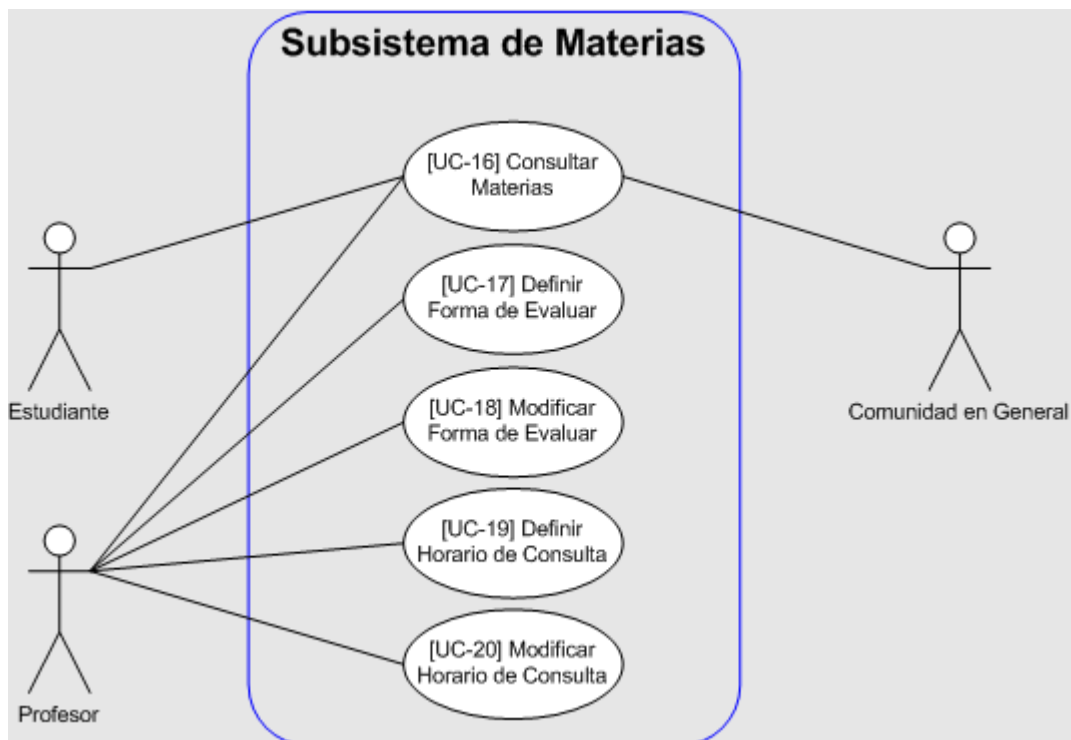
Subsistema de Materias

[UC-16] Consultar Materias

[UC-17] Definir Forma de Evaluar

[UC-18] Modificar Forma de Evaluar

[UC-19] Definir Horario de Consulta

[UC-20] Modificar Horario de Consulta

Estudiante

Profesor

Comunidad en General